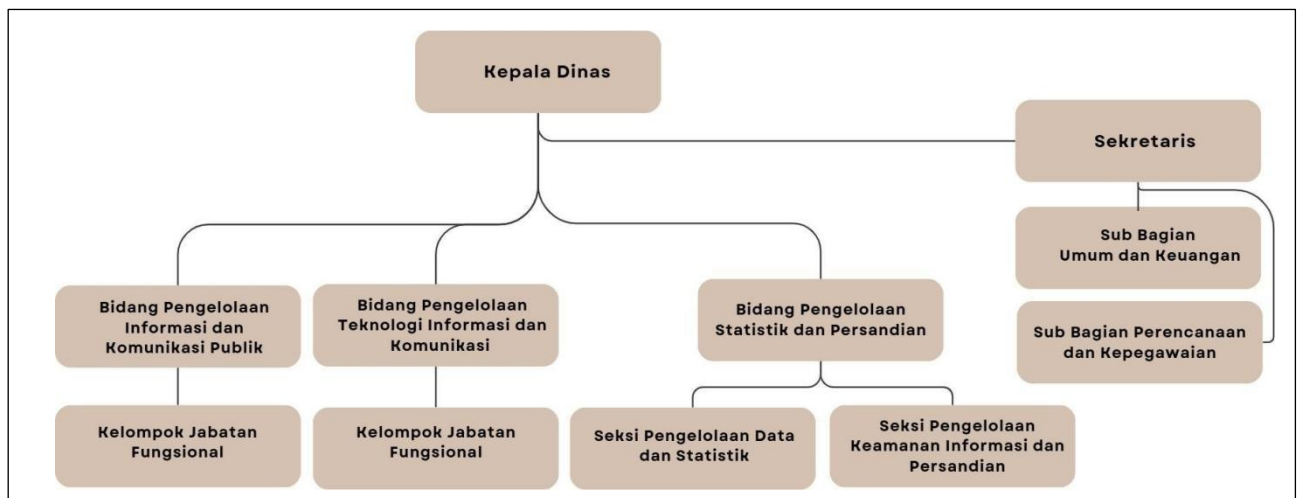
Kepala Dinas

Sekretaris

Sub Bagian Umum dan Keuangan

Sub Bagian Perencanaan dan Kepegawaian

Bidang Pengelolaan Informasi dan Komunikasi Publik

Bidang Pengelolaan Teknologi Informasi dan Komunikasi

Bidang Pengelolaan Statistik dan Persandian

Kelompok Jabatan Fungsional

Kelompok Jabatan Fungsional

Seksi Pengelolaan Data dan Statistik

Seksi Pengelolaan Keamanan Informasi dan Persandian